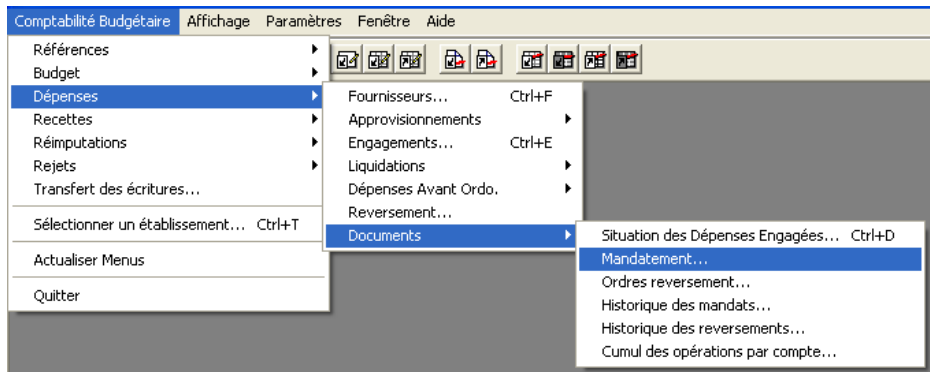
Comptabilité Budgétaire Affichage Paramètres Fenêtre Aide

Références
Budget
Dépenses
Recettes
Réimputations
Rejets
Transfert des écritures...

Sélectionner un établissement... Ctrl+T

Actualiser Menus

Quitter

Fournisseurs... Ctrl+F
Approvisionnements
Engagements... Ctrl+E
Liquidations
Dépenses Avant Ordo.
Reversement...
Documents

Situation des Dépenses Engagées... Ctrl+D
Mandatement...
Ordres reversement...
Historique des mandats...
Historique des reversements...
Cumul des opérations par compte...